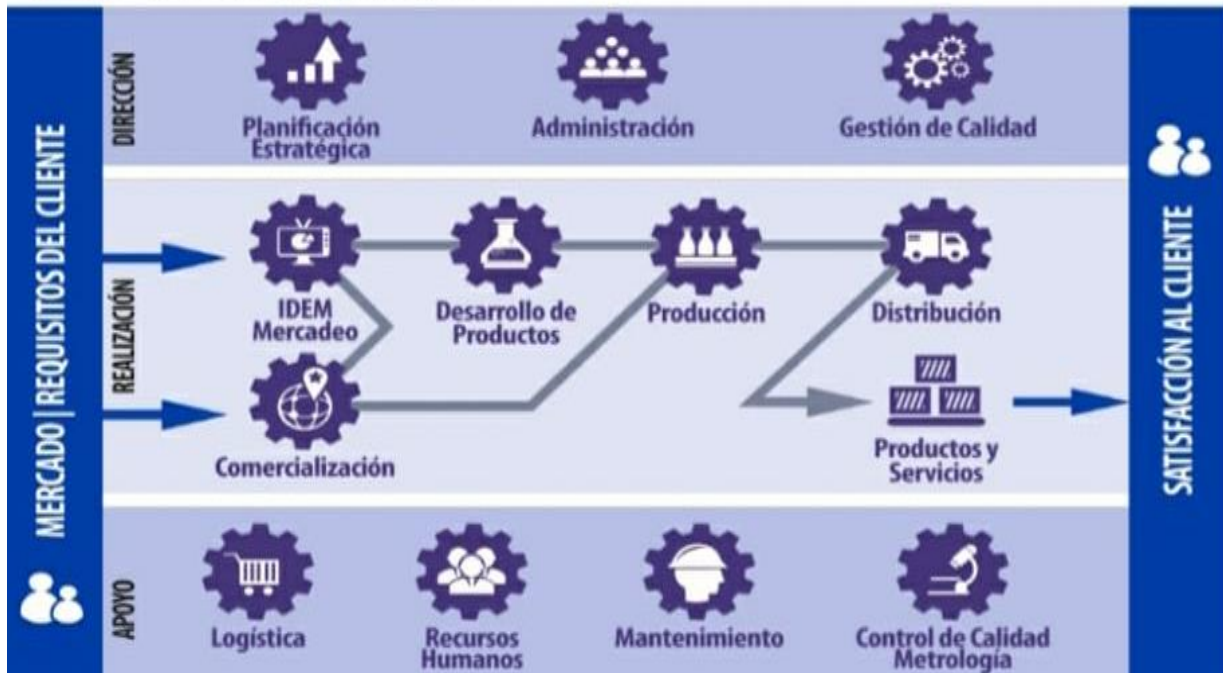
MERCADO | REQUISITOS DEL CLIENTE

DIRECCIÓN

Planificación Estratégica

Administración

Gestión de Calidad

REALIZACIÓN

IDEM Mercadeo

Desarrollo de Productos

Producción

Distribución

Comercialización

Productos y Servicios

APOYO

Logística

Recursos Humanos

Mantenimiento

Control de Calidad Metrología

SATISFACCIÓN AL CLIENTE